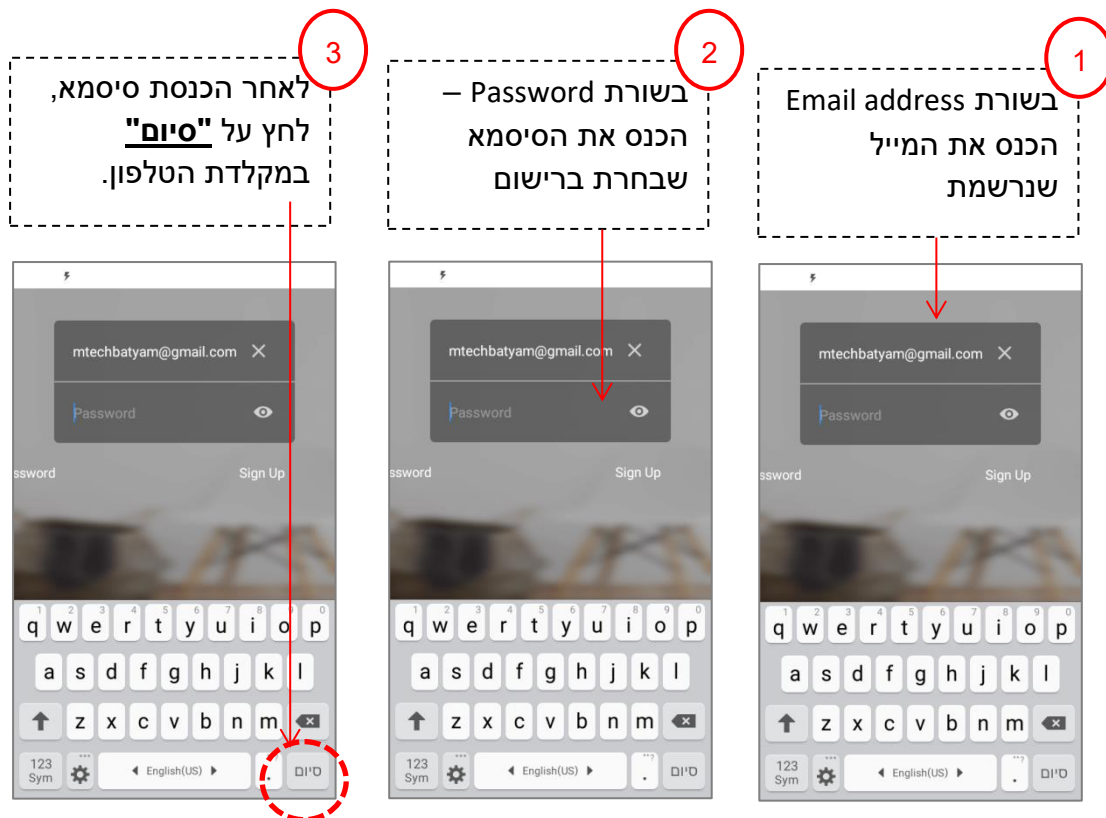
1
בשורת Email address הכנס את המייל שנרשמת

mtechbatyam@gmail.com
Password
ssword
Sign Up
q w e r t y u i o p
a s d f g h j k l
z x c v b n m
123 Sym
English(US)
.
סיום

2
בשורת Password – הכנס את הסיסמא שבחרת ברישום

mtechbatyam@gmail.com
Password
ssword
Sign Up
q w e r t y u i o p
a s d f g h j k l
z x c v b n m
123 Sym
English(US)
.
סיום

3
לאחר הכנסת סיסמא, לחץ על **"סיום"** במקלדת הטלפון.

mtechbatyam@gmail.com
Password
ssword
Sign Up
q w e r t y u i o p
a s d f g h j k l
z x c v b n m
123 Sym
English(US)
.
סיום